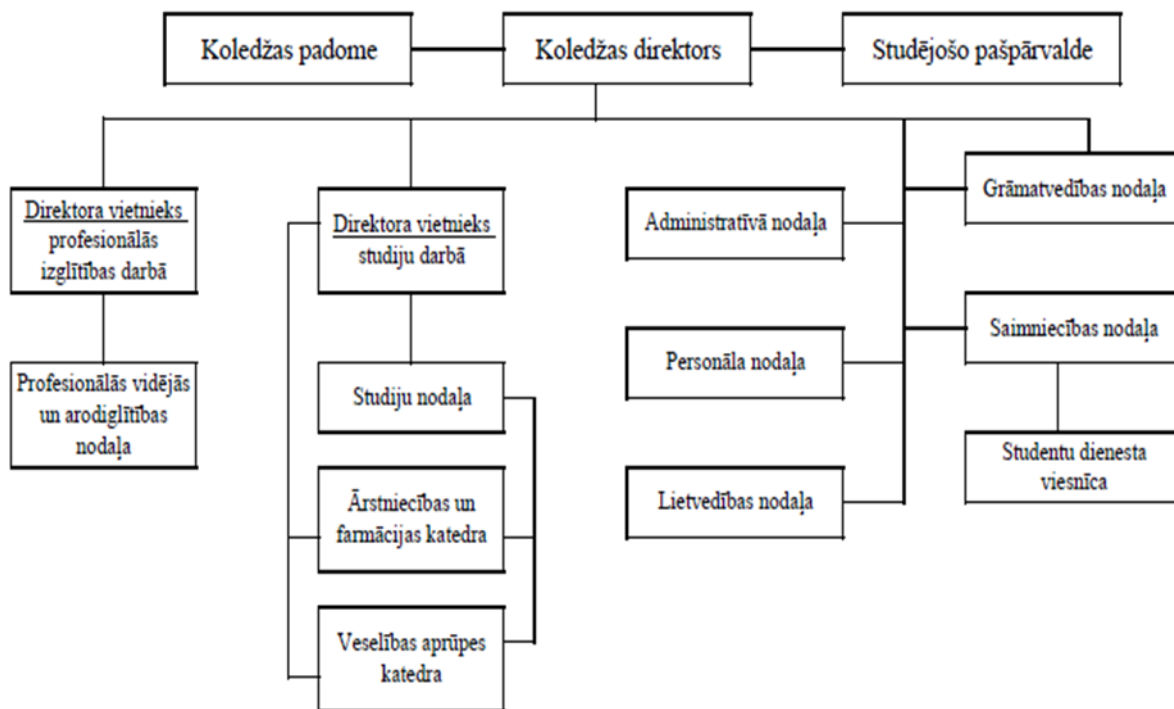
Koledžas padome

Koledžas direktors

Studējošo pašpārvalde

Direktora vietnieks profesionālās izglītības darbā

Profesionālās vidējās un arodizglītības nodaļa

Direktora vietnieks studiju darbā

Studiju nodaļa

Ārstniecības un farmācijas katedra

Veselības aprūpes katedra

Administratīvā nodaļa

Personāla nodaļa

Lietvedības nodaļa

Grāmatvedības nodaļa

Saimniecības nodaļa

Studentu dienesta viesnīca